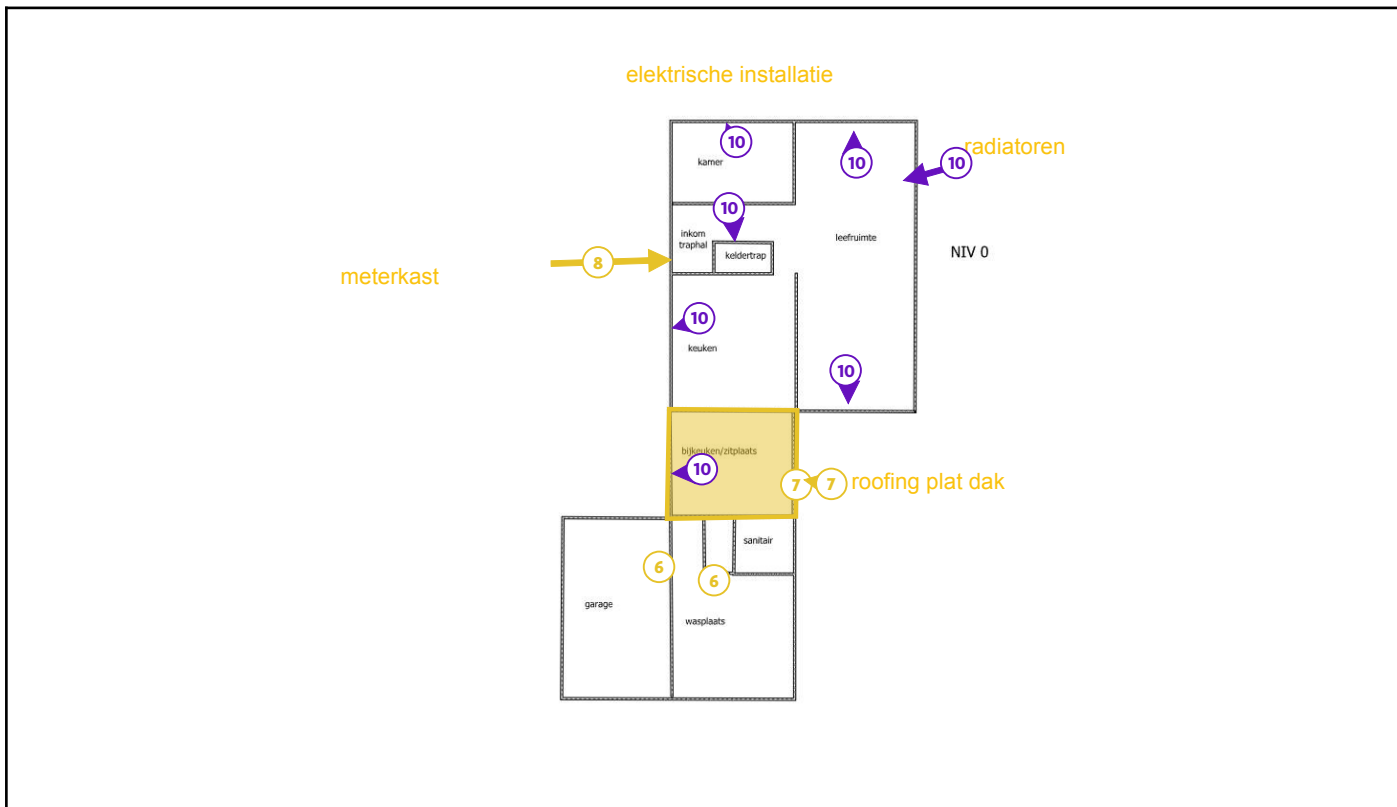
elektrische installatie

10

kamer

10

10

radiatoren

10

inkom traphal

keldertrap

leefruimte

NIV 0

meterkast

8

10

keuken

10

bijkeuken/zitplaats

10

7

7

roofing plat dak

sanitair

6

6

garage

wasplaats